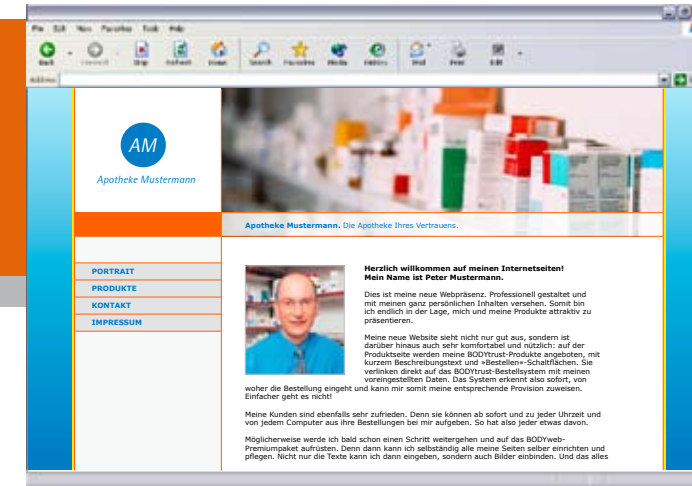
File Edit View Favorites Tools Help

Back Forward Stop Refresh Home Search Favorites Media History Mail Print Edit

Address

AM

Apotheke Mustermann

Apotheke Mustermann. Die Apotheke Ihres Vertrauens.

PORTRAIT
PRODUKTE
KONTAKT
IMPRESSUM

Herzlich willkommen auf meinen Internetseiten!
Mein Name ist Peter Mustermann.

Dies ist meine neue Webpräsenz. Professionell gestaltet und mit meinen ganz persönlichen Inhalten versehen. Somit bin ich endlich in der Lage, mich und meine Produkte attraktiv zu präsentieren.

Meine neue Website sieht nicht nur gut aus, sondern ist darüber hinaus auch sehr komfortabel und nützlich: auf der Produktseite werden meine BODYtrust-Produkte angeboten, mit kurzem Beschreibungstext und »Bestellen«-Schaltflächen. Sie verlinken direkt auf das BODYtrust-Bestellsystem mit meinen voreingestellten Daten. Das System erkennt also sofort, von woher die Bestellung eingeht und kann mir somit meine entsprechende Provision zuweisen. Einfacher geht es nicht!

Meine Kunden sind ebenfalls sehr zufrieden. Denn sie können ab sofort und zu jeder Uhrzeit und von jedem Computer aus ihre Bestellungen bei mir aufgeben. So hat also jeder etwas davon.

Möglicherweise werde ich bald schon einen Schritt weitergehen und auf das BODYweb-Premiumpaket aufrüsten. Denn dann kann ich selbständig alle meine Seiten selber einrichten und pflegen. Nicht nur die Texte kann ich dann eingeben, sondern auch Bilder einbinden. Und das alles